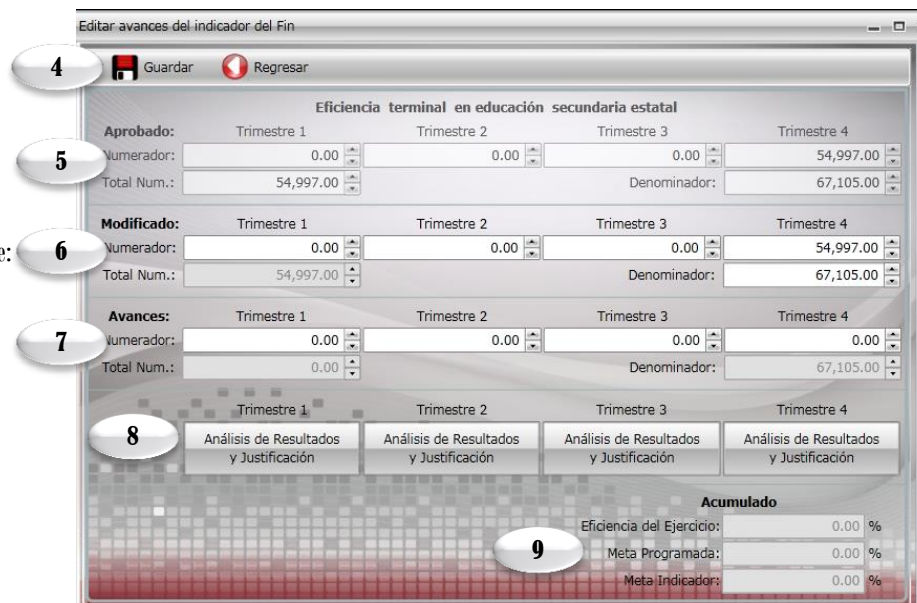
Editar avances del indicador del Fin

4 Guardar Regresar

Eficiencia terminal en educación secundaria estatal

Aprobado: Trimestre 1 Trimestre 2 Trimestre 3 Trimestre 4

5 Numerador: 0.00 0.00 0.00 54,997.00

Total Num.: 54,997.00 Denominador: 67,105.00

Modificado: Trimestre 1 Trimestre 2 Trimestre 3 Trimestre 4

e: 6 Numerador: 0.00 0.00 0.00 54,997.00

Total Num.: 54,997.00 Denominador: 67,105.00

Avances: Trimestre 1 Trimestre 2 Trimestre 3 Trimestre 4

7 Numerador: 0.00 0.00 0.00 0.00

Total Num.: 0.00 Denominador: 67,105.00

Trimestre 1 Trimestre 2 Trimestre 3 Trimestre 4

8 Análisis de Resultados y Justificación | Análisis de Resultados y Justificación | Análisis de Resultados y Justificación | Análisis de Resultados y Justificación

Acumulado

Eficiencia del Ejercicio: 0.00 %

9 Meta Programada: 0.00 %

Meta Indicador: 0.00 %